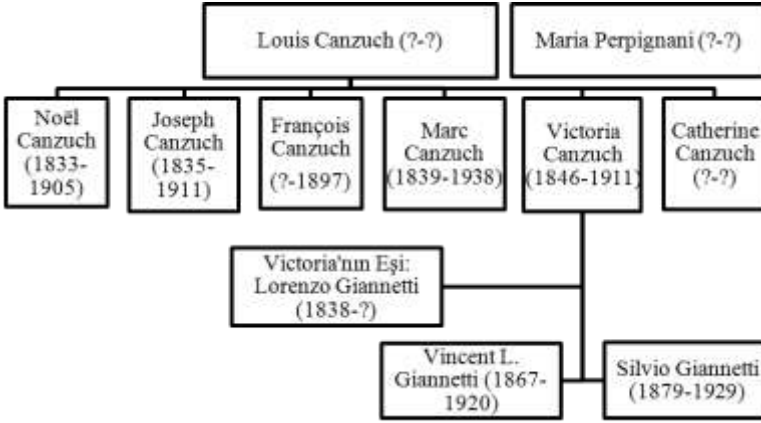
Louis Canzuch (?-?)

Maria Perpignani (?-?)

Noël Canzuch (1833-1905)

Joseph Canzuch (1835-1911)

François Canzuch (?-1897)

Marc Canzuch (1839-1938)

Victoria Canzuch (1846-1911)

Catherine Canzuch (?-?)

Victoria'nın Eşi: Lorenzo Giannetti (1838-?)

Vincent L. Giannetti (1867-1920)

Silvio Giannetti (1879-1929)